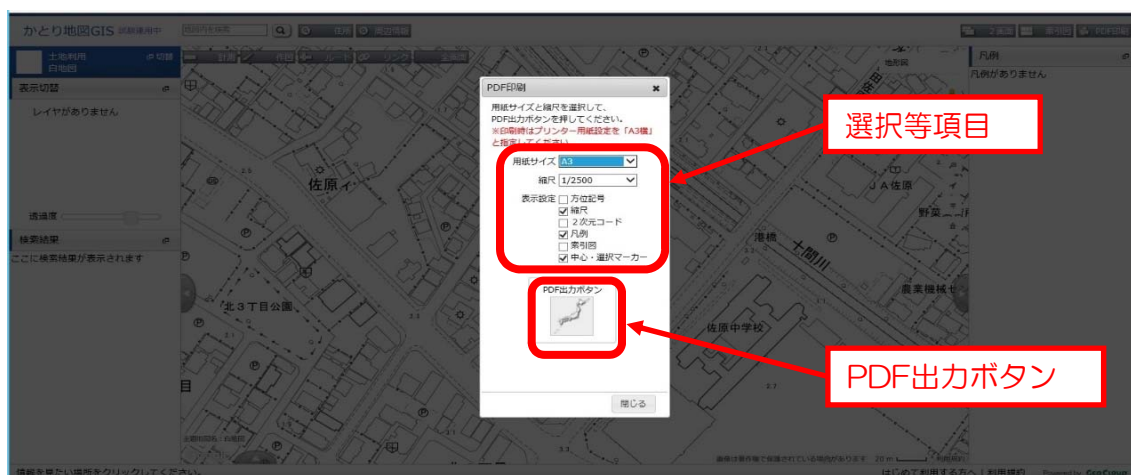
かとり地図GIS 試験運用中

土地利用
白地図

表示切替
レイヤがありません

透過度

検索結果
ここに検索結果が表示されます

凡例
凡例がありません

PDF印刷
用紙サイズと縮尺を選択して、PDF出力ボタンを押してください。
※印刷時はプリンター用紙設定を「A3横」と指定してください。

用紙サイズ A3
縮尺 1/2500
表示設定 方位記号
縮尺
2次元コード
凡例
索引図
中心・選択マーカー

PDF出力ボタン

閉じる

選択等項目

PDF出力ボタン

佐原イ
北3丁目公園
JA佐原
野菜
港橋
十間川
農業機械セ
佐原中学校

はじめて利用する方へ | 利用規約